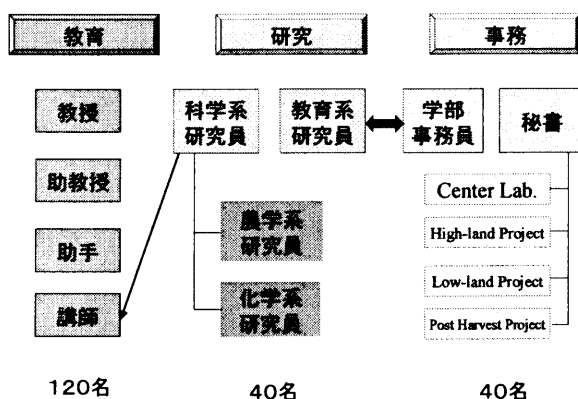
教育

研究

事務

教授

助教授

助手

講師

科学系研究員

教育系研究員

学部事務員

秘書

農学系研究員

化学系研究員

Center Lab.

High-land Project

Low-land Project

Post Harvest Project

120名

40名

40名